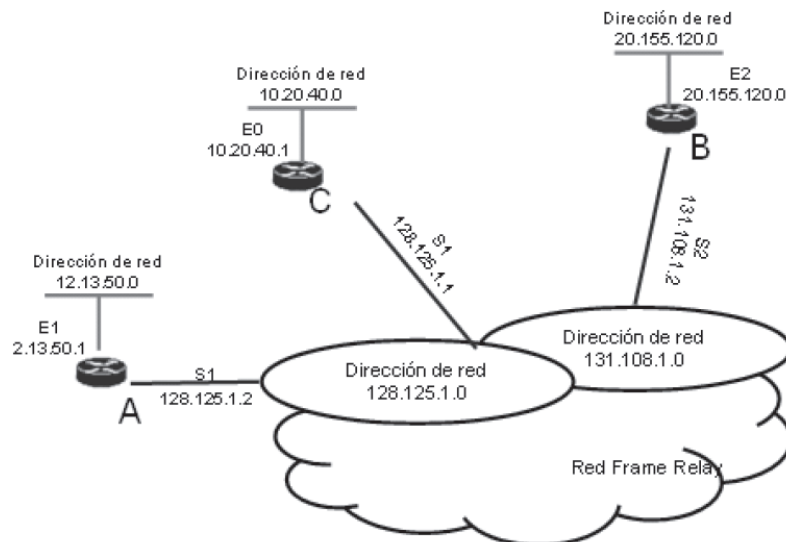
Dirección de red
20.155.120.0

E2
20.155.120.0

B

Dirección de red
10.20.40.0

E0
10.20.40.1

C

S1
128.125.1.1

S2
131.108.1.2

Dirección de red
12.13.50.0

E1
2.13.50.1

A

S1
128.125.1.2

Dirección de red
128.125.1.0

Dirección de red
131.108.1.0

Red Frame Relay